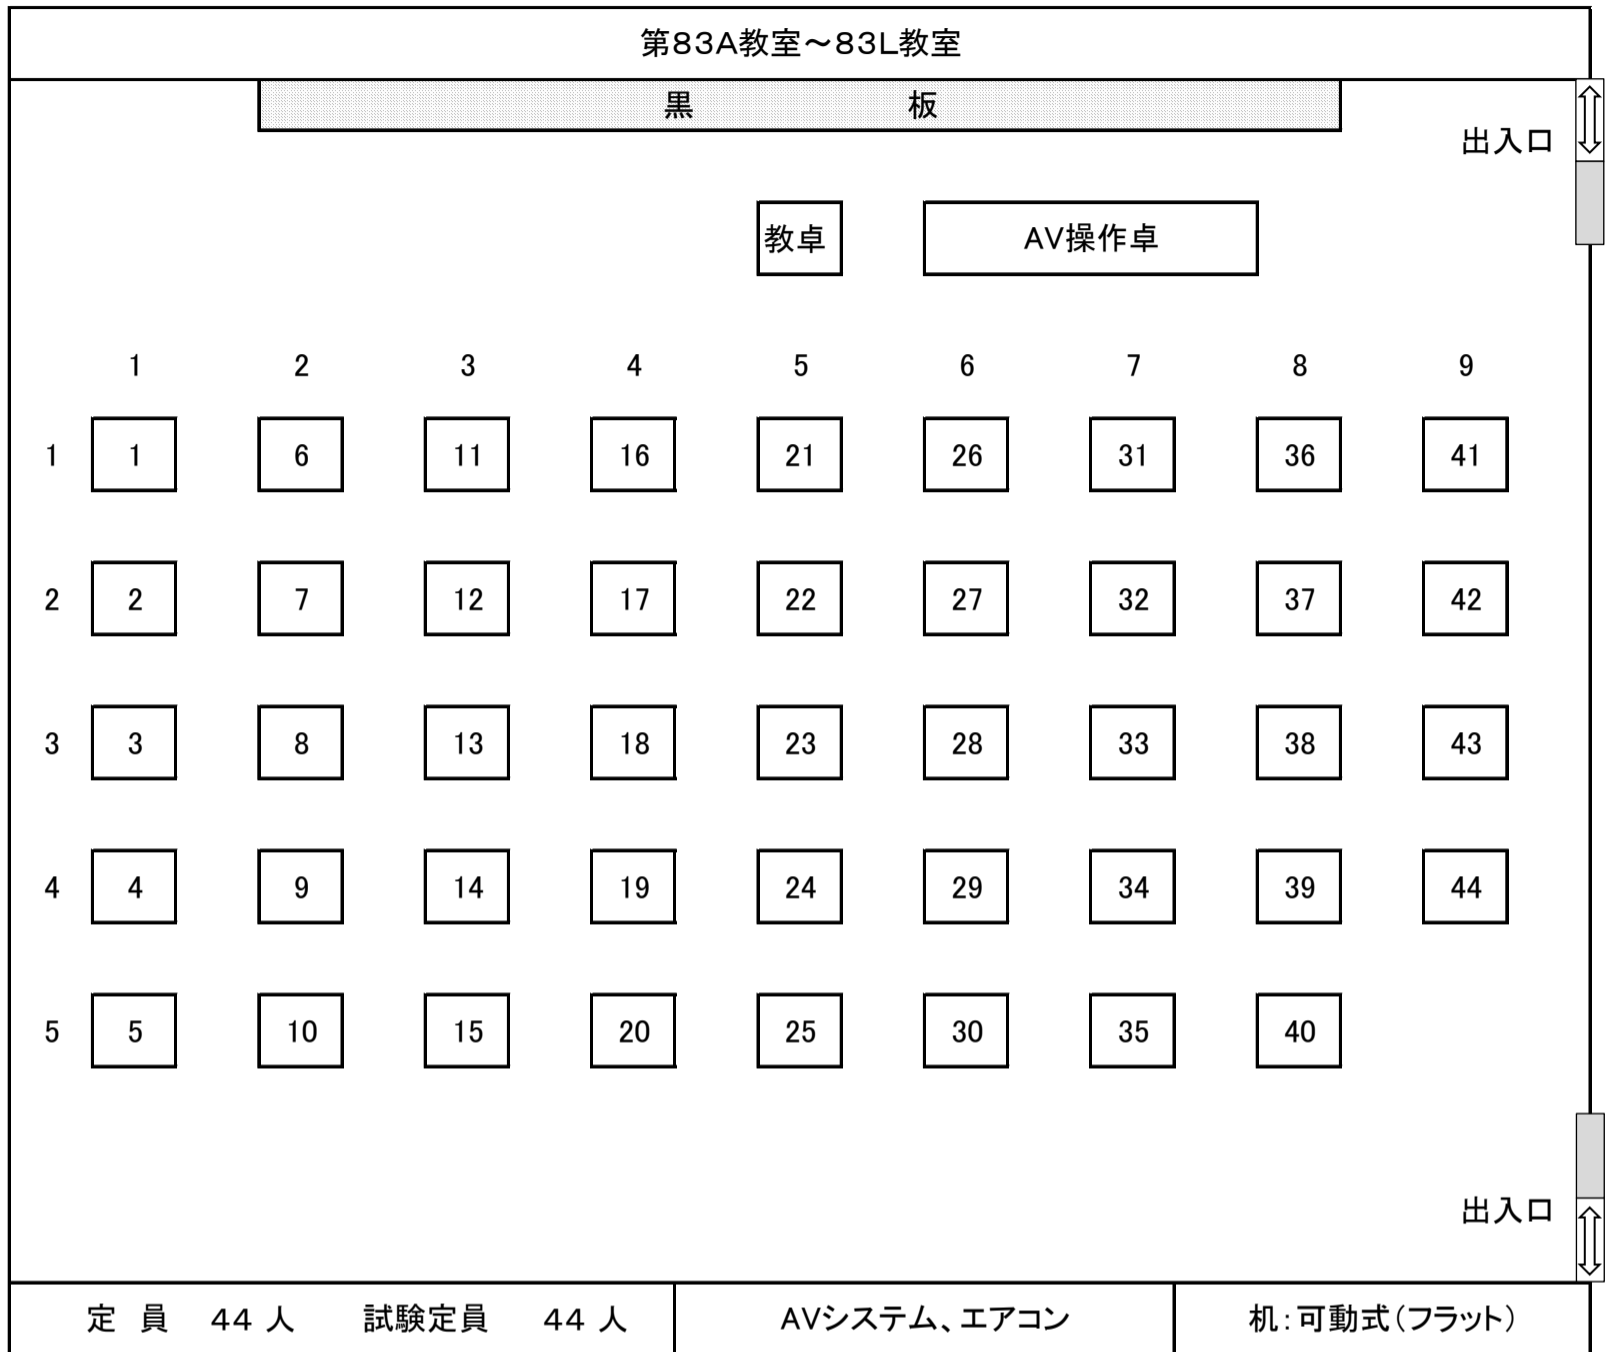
第83A教室～83L教室

黒　板

出入口

教卓

AV操作卓

|  | 1 | 2 | 3 | 4 | 5 | 6 | 7 | 8 | 9 |
|---|---|---|---|---|---|---|---|---|---|
| 1 | 1 | 6 | 11 | 16 | 21 | 26 | 31 | 36 | 41 |
| 2 | 2 | 7 | 12 | 17 | 22 | 27 | 32 | 37 | 42 |
| 3 | 3 | 8 | 13 | 18 | 23 | 28 | 33 | 38 | 43 |
| 4 | 4 | 9 | 14 | 19 | 24 | 29 | 34 | 39 | 44 |
| 5 | 5 | 10 | 15 | 20 | 25 | 30 | 35 | 40 |  |

出入口

| 定 員 44 人 試験定員 44 人 | AVシステム、エアコン | 机：可動式（フラット） |
|---|---|---|